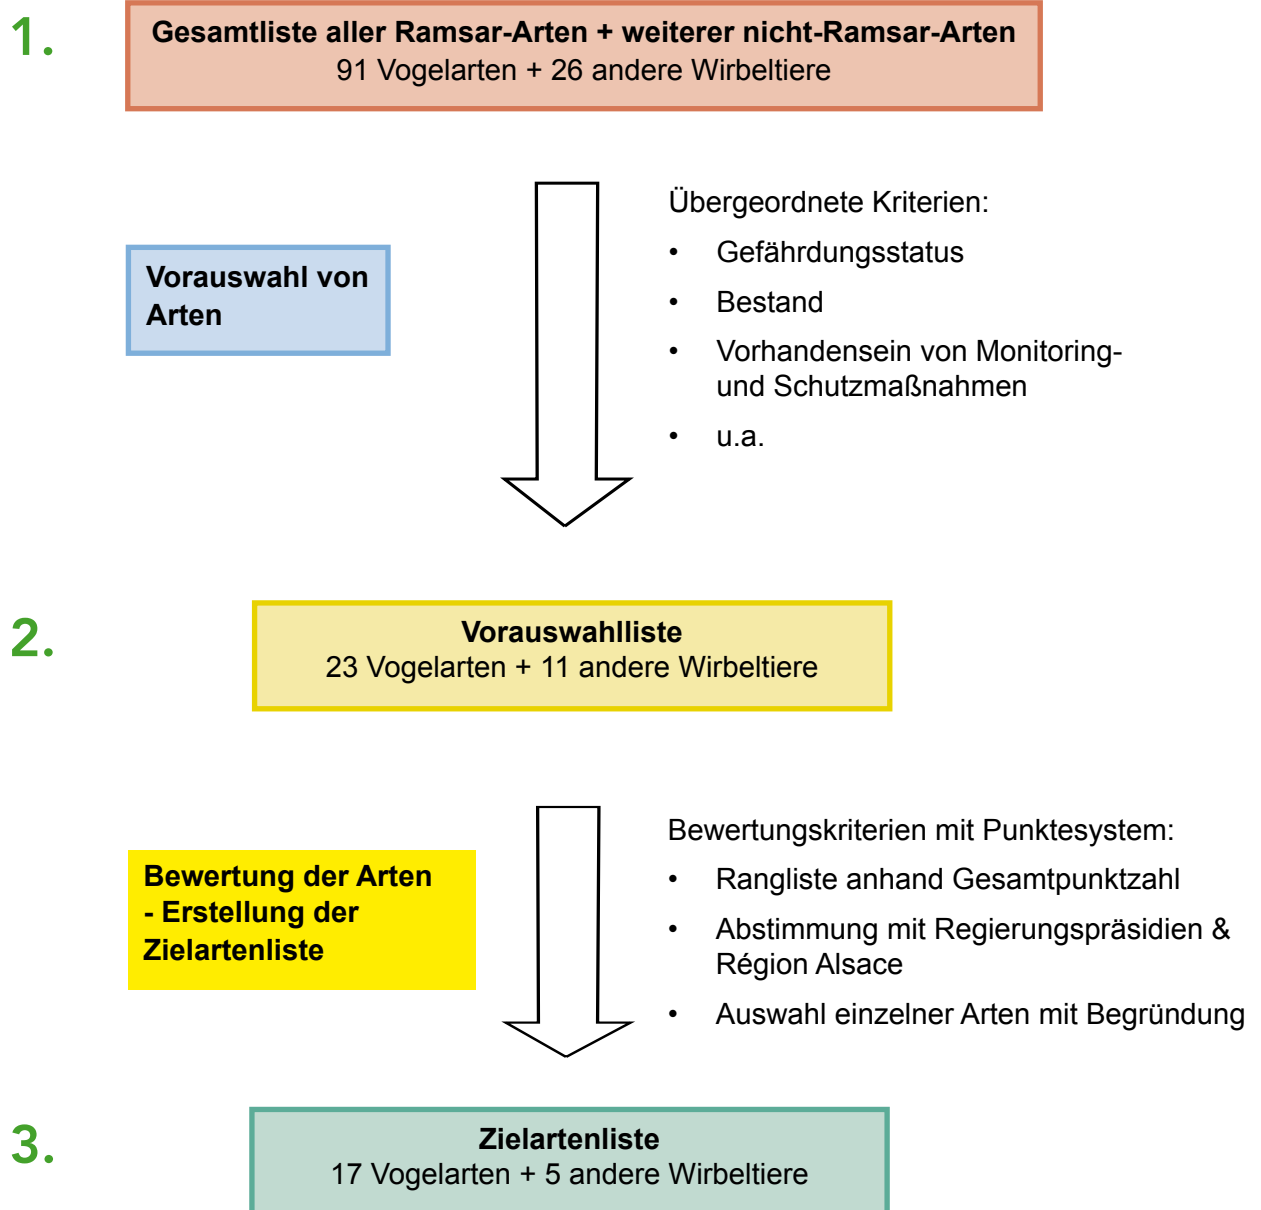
1.

Gesamtliste aller Ramsar-Arten + weiterer nicht-Ramsar-Arten
91 Vogelarten + 26 andere Wirbeltiere

Vorauswahl von Arten

Übergeordnete Kriterien:
- Gefährdungsstatus
- Bestand
- Vorhandensein von Monitoring- und Schutzmaßnahmen
- u.a.

2.

Vorauswahlliste
23 Vogelarten + 11 andere Wirbeltiere

Bewertung der Arten - Erstellung der Zielartenliste

Bewertungskriterien mit Punktesystem:
- Rangliste anhand Gesamtpunktzahl
- Abstimmung mit Regierungspräsidien & Région Alsace
- Auswahl einzelner Arten mit Begründung

3.

Zielartenliste
17 Vogelarten + 5 andere Wirbeltiere